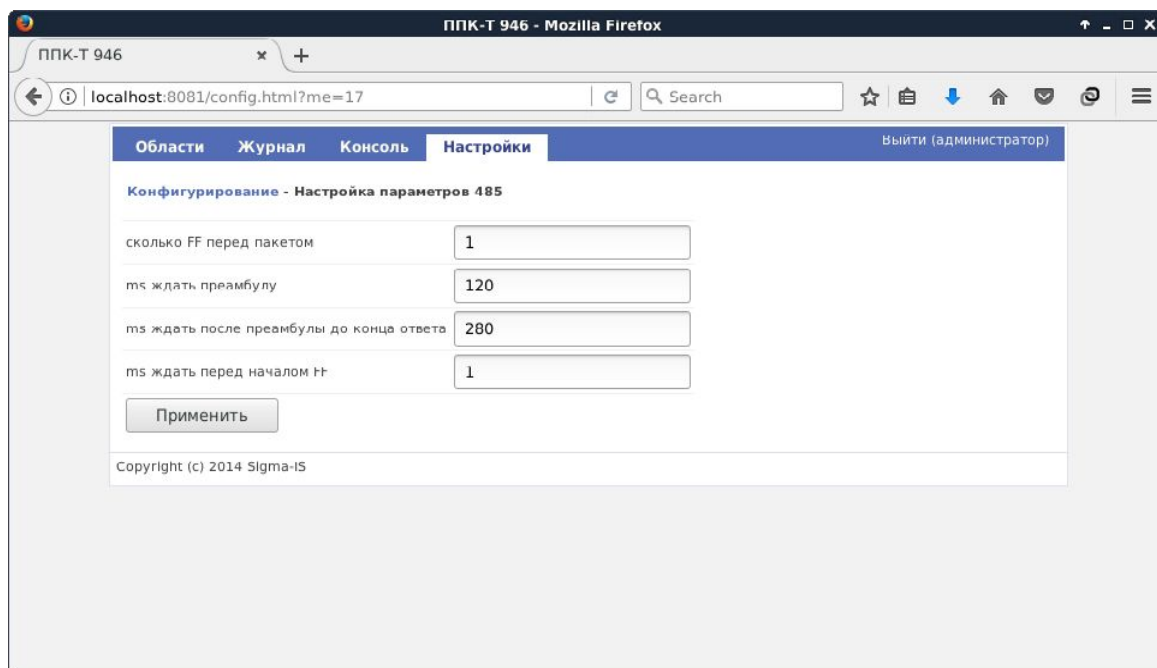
ППК-Т 946 - Mozilla Firefox

ППК-Т 946

localhost:8081/config.html?me=17

Search

Области Журнал Консоль Настройки

Выйти (администратор)

Конфигурирование - Настройка параметров 485

| | |
|---|---|
| сколько FF перед пакетом | 1 |
| ms ждать преамбулу | 120 |
| ms ждать после преамбулы до конца ответа | 280 |
| ms ждать перед началом FF | 1 |

Применить

Copyright (c) 2014 Sigma-IS